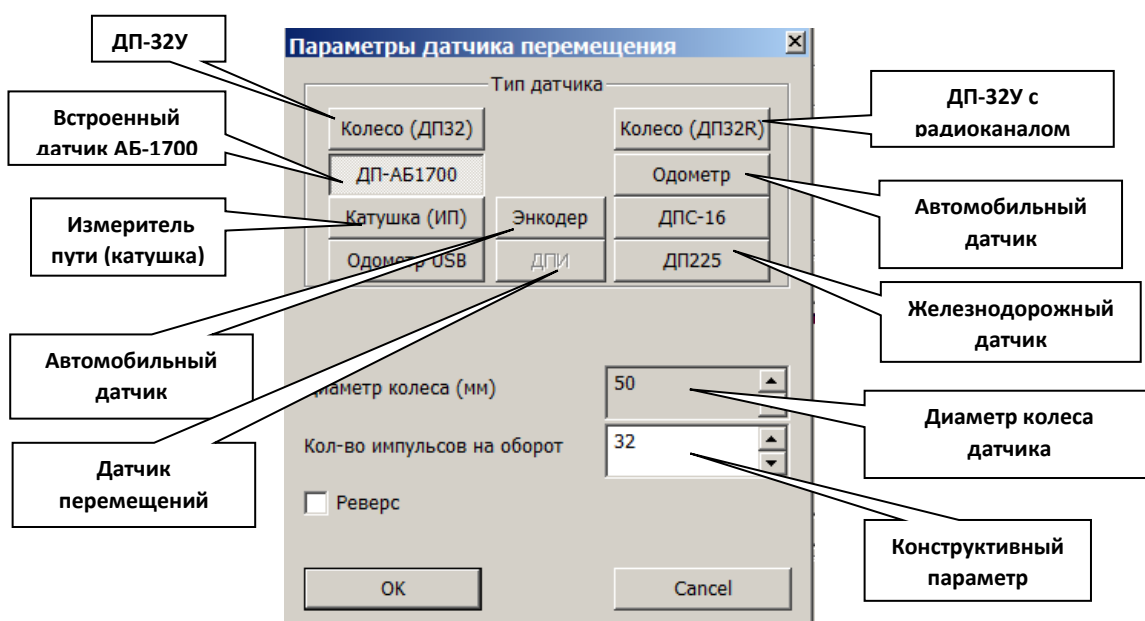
Параметры датчика перемещения

ДП-32У

Тип датчика

Встроенный датчик АБ-1700

Колесо (ДП32)

Колесо (ДП32R)

ДП-32У с радиоканалом

ДП-АБ1700

Одометр

Измеритель пути (катушка)

Катушка (ИП)

Энкодер

ДПС-16

Автомобильный датчик

Одометр USB

ДПИ

ДП225

Железнодорожный датчик

Автомобильный датчик

Диаметр колеса (мм)

50

Диаметр колеса датчика

Кол-во импульсов на оборот

32

Датчик перемещений

Реверс

Конструктивный параметр

OK

Cancel